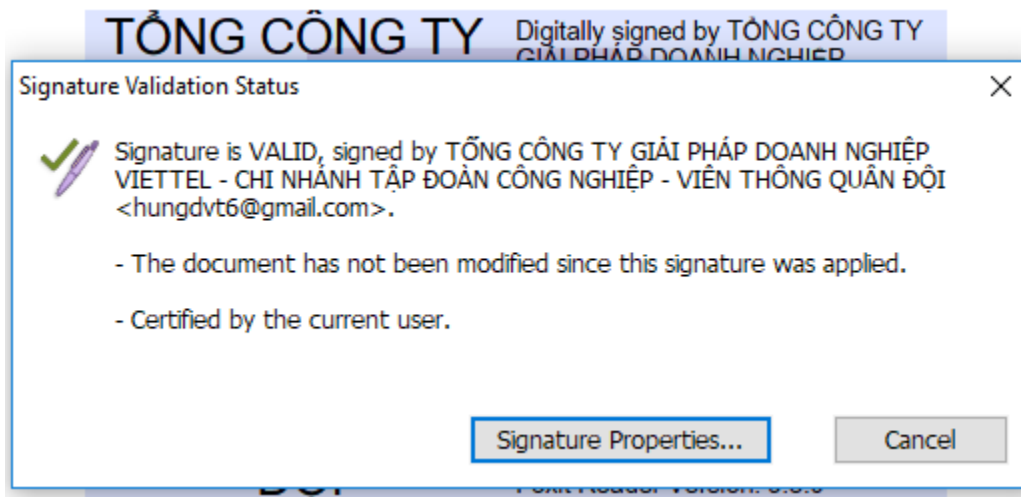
TỔNG CÔNG TY Digitally signed by TỔNG CÔNG TY GIẢI PHÁP DOANH NGHIỆP

Signature Validation Status

×

Signature is VALID, signed by TỔNG CÔNG TY GIẢI PHÁP DOANH NGHIỆP VIETTEL - CHI NHÁNH TẬP ĐOÀN CÔNG NGHIỆP - VIỄN THÔNG QUÂN ĐỘI <hungdvt6@gmail.com>.

- The document has not been modified since this signature was applied.

- Certified by the current user.

Signature Properties...

Cancel

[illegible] Foxit Reader Version: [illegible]